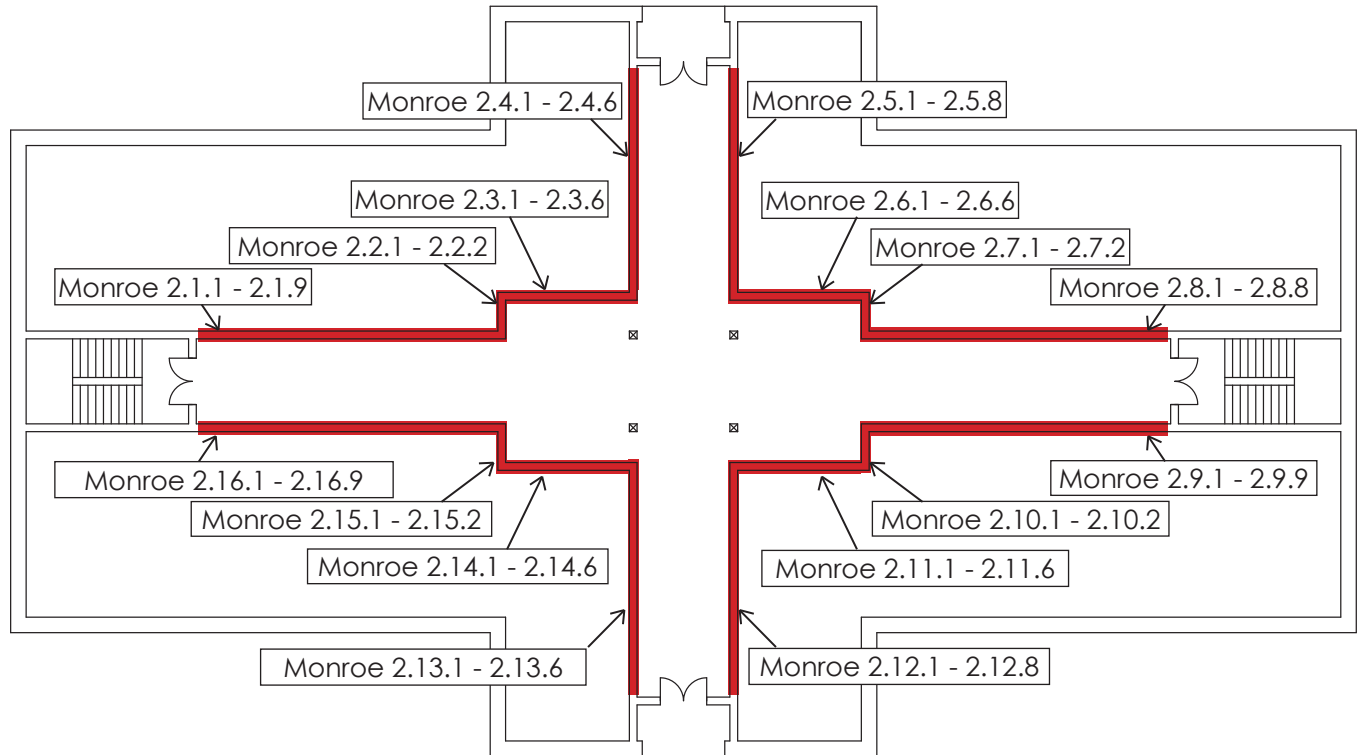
Monroe 2.4.1 - 2.4.6
Monroe 2.5.1 - 2.5.8
Monroe 2.3.1 - 2.3.6
Monroe 2.6.1 - 2.6.6
Monroe 2.2.1 - 2.2.2
Monroe 2.7.1 - 2.7.2
Monroe 2.1.1 - 2.1.9
Monroe 2.8.1 - 2.8.8
Monroe 2.16.1 - 2.16.9
Monroe 2.9.1 - 2.9.9
Monroe 2.15.1 - 2.15.2
Monroe 2.10.1 - 2.10.2
Monroe 2.14.1 - 2.14.6
Monroe 2.11.1 - 2.11.6
Monroe 2.13.1 - 2.13.6
Monroe 2.12.1 - 2.12.8